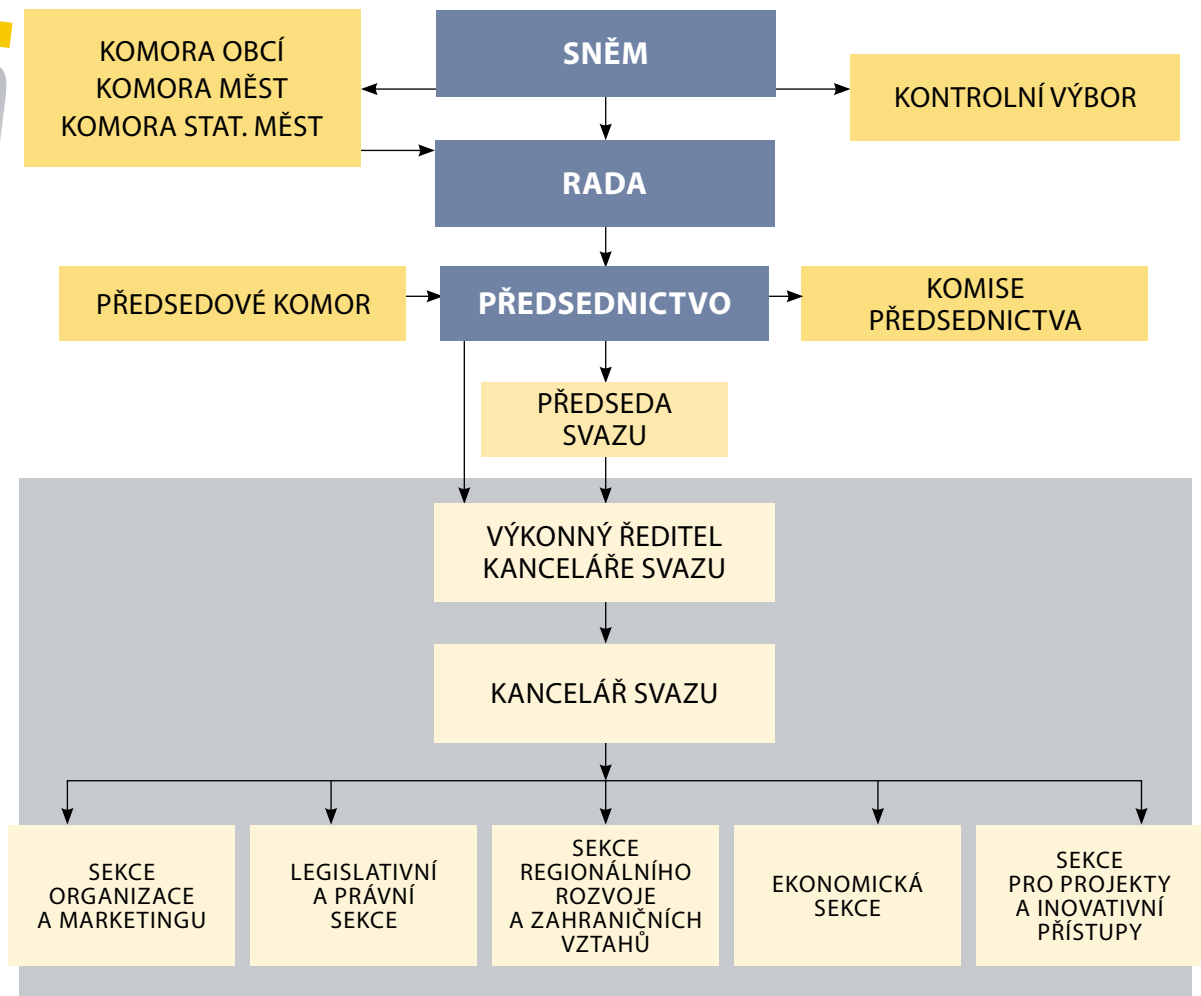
KOMORA OBCÍ
KOMORA MĚST
KOMORA STAT. MĚST

SNĚM

KONTROLNÍ VÝBOR

RADA

PŘEDSEDOVÉ KOMOR

PŘEDSEDNICTVO

KOMISE
PŘEDSEDNICTVA

PŘEDSEDA
SVAZU

VÝKONNÝ ŘEDITEL
KANCELÁŘE SVAZU

KANCELÁŘ SVAZU

SEKCE
ORGANIZACE
A MARKETINGU

LEGISLATIVNÍ
A PRÁVNÍ
SEKCE

SEKCE
REGIONÁLNÍHO
ROZVOJE
A ZAHRANIČNÍCH
VZTAHŮ

EKONOMICKÁ
SEKCE

SEKCE
PRO PROJEKTY
A INOVATIVNÍ
PŘÍSTUPY